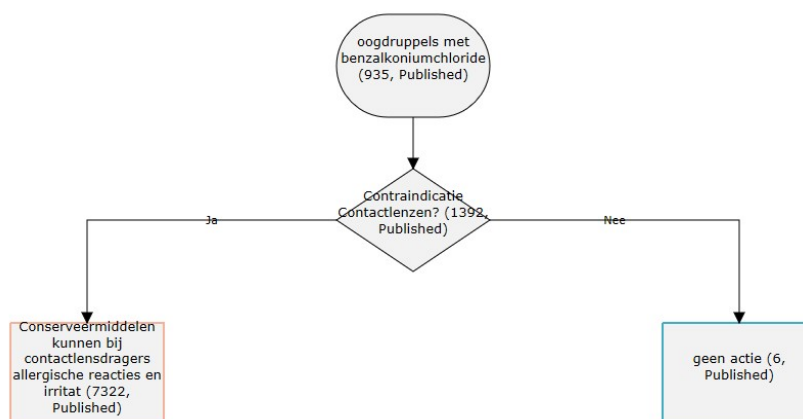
oogdruppels met benzalkoniumchloride (935, Published)

Contraindicatie Contactlenzen? (1392, Published)

Ja

Nee

Conserveermiddelen kunnen bij contactlensdragers allergische reacties en irritat (7322, Published)

geen actie (6, Published)